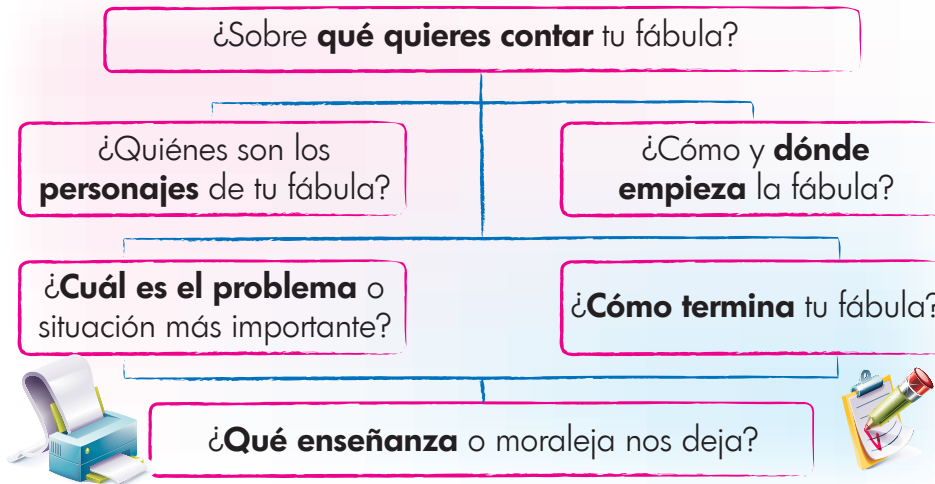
¿Sobre **qué quieres contar** tu fábula?

¿Quiénes son los **personajes** de tu fábula?

¿Cómo y **dónde empieza** la fábula?

¿**Cuál es el problema** o situación más importante?

¿**Cómo termina** tu fábula?

¿**Qué enseñanza** o moraleja nos deja?